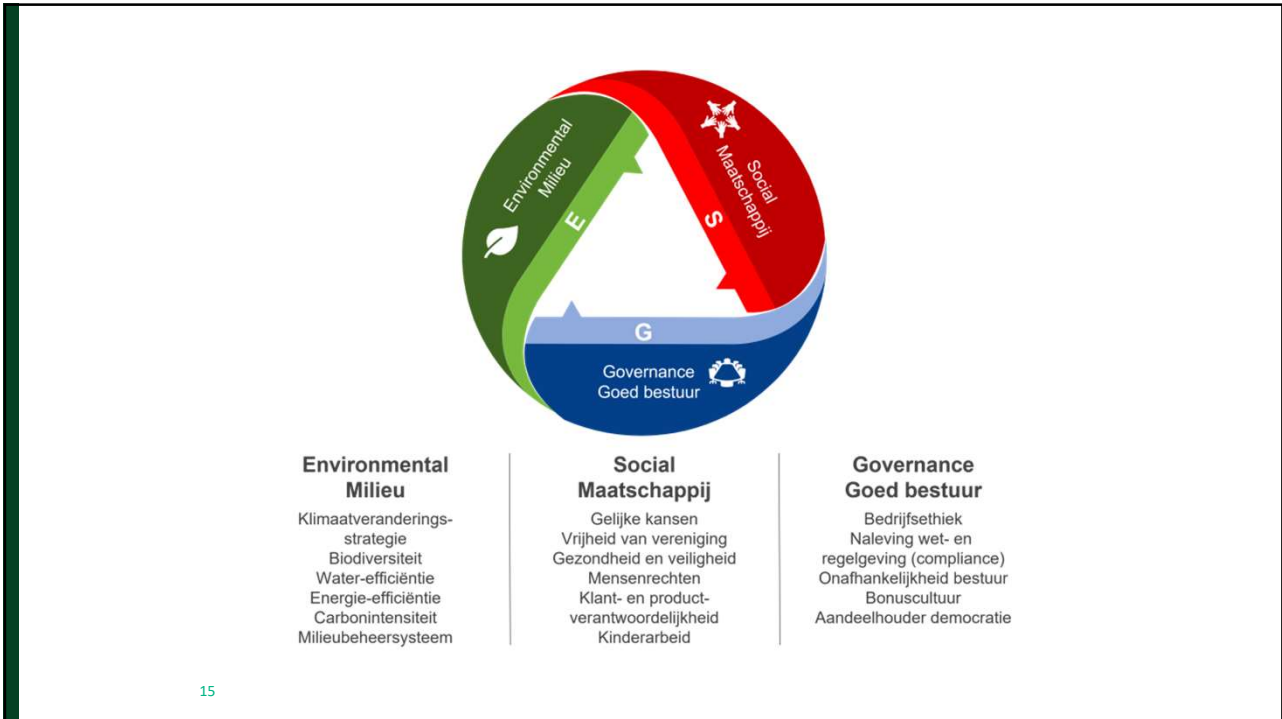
Environmental
Milieu

E

Social
Maatschappij

S

G

Governance
Goed bestuur

Environmental
Milieu

Klimaatveranderingsstrategie
Biodiversiteit
Water-efficiëntie
Energie-efficiëntie
Carbonintensiteit
Milieubeheersysteem

Social
Maatschappij

Gelijke kansen
Vrijheid van vereniging
Gezondheid en veiligheid
Mensenrechten
Klant- en productverantwoordelijkheid
Kinderarbeid

Governance
Goed bestuur

Bedrijfsethiek
Naleving wet- en regelgeving (compliance)
Onafhankelijkheid bestuur
Bonuscultuur
Aandeelhouder democratie

15